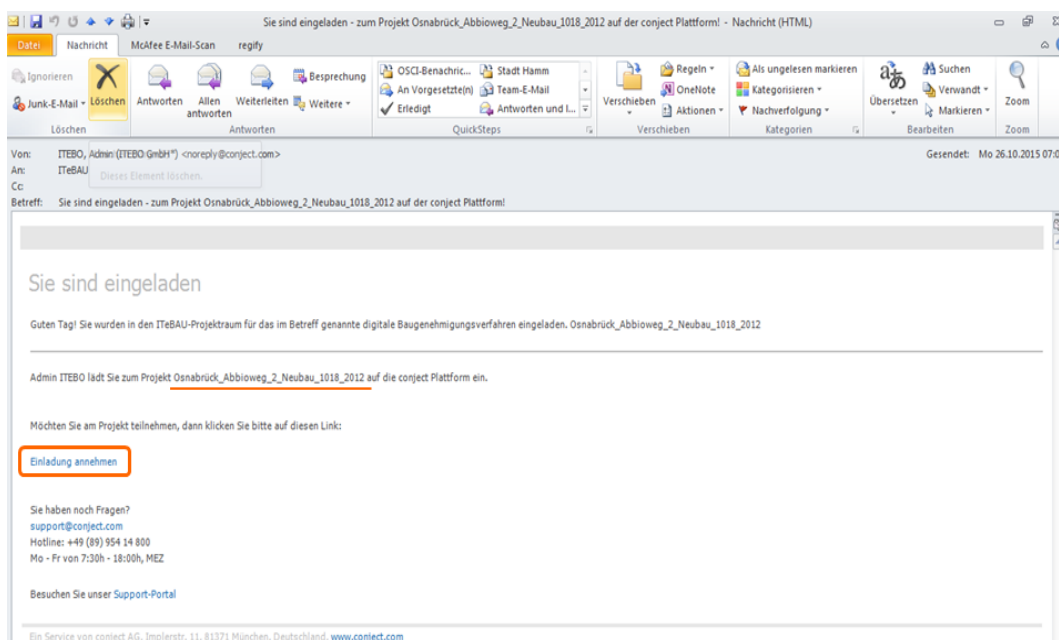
Sie sind eingeladen - zum Projekt Osnabrück_Abbioweg_2_Neubau_1018_2012 auf der conject Plattform! - Nachricht (HTML)

Datei Nachricht McAfee E-Mail-Scan regify

Ignorieren Junk-E-Mail Löschen Löschen
Antworten Allen antworten Weiterleiten Besprechung Weitere Antworten
OSCI-Benachric... An Vorgesetzte(n) Erledigt Stadt Hamm Team-E-Mail Antworten und l... QuickSteps
Verschieben Regeln OneNote Aktionen Verschieben
Als ungelesen markieren Kategorisieren Nachverfolgung Kategorien
Übersetzen Suchen Verwandt Markieren Bearbeiten
Zoom Zoom

Von: ITEBO, Admin (ITEBO GmbH*) <noreply@conject.com>
An: ITeBAU
Cc:
Dieses Element löschen.
Betreff: Sie sind eingeladen - zum Projekt Osnabrück_Abbioweg_2_Neubau_1018_2012 auf der conject Plattform!
Gesendet: Mo 26.10.2015 07:0

Sie sind eingeladen

Guten Tag! Sie wurden in den ITeBAU-Projektraum für das im Betreff genannte digitale Baugenehmigungsverfahren eingeladen. Osnabrück_Abbioweg_2_Neubau_1018_2012

Admin ITEBO lädt Sie zum Projekt Osnabrück_Abbioweg_2_Neubau_1018_2012 auf die conject Plattform ein.

Möchten Sie am Projekt teilnehmen, dann klicken Sie bitte auf diesen Link:

Einladung annehmen

Sie haben noch Fragen?
support@conject.com
Hotline: +49 (89) 954 14 800
Mo - Fr von 7:30h - 18:00h, MEZ

Besuchen Sie unser Support-Portal

Ein Service von conject AG, Implerstr. 11, 81371 München, Deutschland. www.conject.com